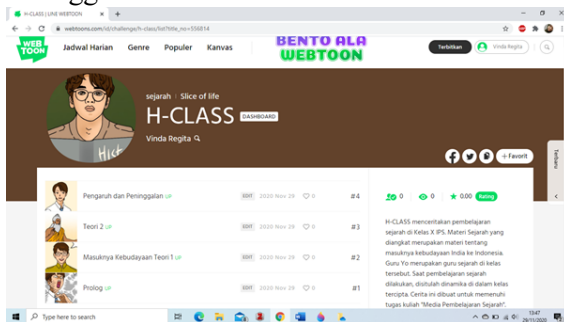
H-CLASS | LINE WEBTOON
webtoons.com/id/challenge/h-class/list?title_no=556814

WEB TOON
Jadwal Harian Genre Populer Kanvas
BENTO ALA WEBTOON
Terbitkan
Vinda Regita

sejarah | Slice of life
H-CLASS
DASHBOARD
Vinda Regita

+ Favorit
Terbaru

Pengaruh dan Peninggalan UP EDIT 2020 Nov 29 0 #4
Teori 2 UP EDIT 2020 Nov 29 0 #3
Masuknya Kebudayaan Teori 1 UP EDIT 2020 Nov 29 0 #2
Prolog UP EDIT 2020 Nov 29 0 #1

0 0 0.00 Rating

H-CLASS menceritakan pembelajaran sejarah di Kelas X IPS. Materi Sejarah yang diangkat merupakan materi tentang masuknya kebudayaan India ke Indonesia. Guru Yo merupakan guru sejarah di kelas tersebut. Saat pembelajaran sejarah dilakukan, distiulah dinamika di dalam kelas tercipta. Cerita ini dibuat untuk memenuhi tugas kuliah "Media Pembelajaran Sejarah".

Type here to search
13:47
29/11/2020